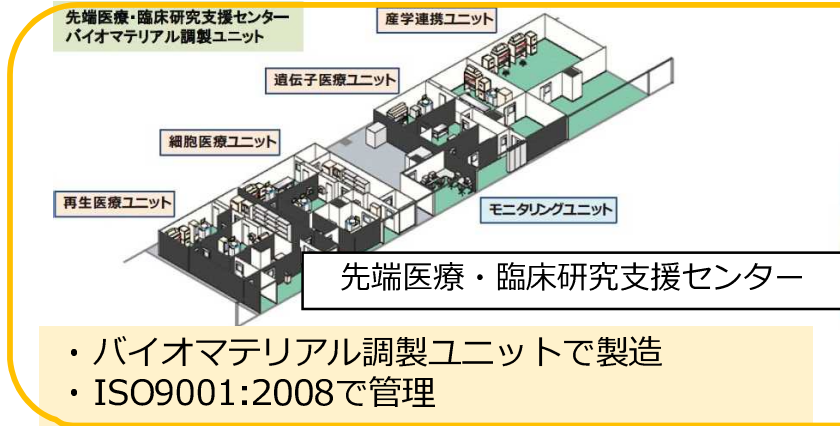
先端医療・臨床研究支援センター
バイオマテリアル調製ユニット

産学連携ユニット

遺伝子医療ユニット

細胞医療ユニット

再生医療ユニット

モニタリングユニット

先端医療・臨床研究支援センター

・バイオマテリアル調製ユニットで製造
・ISO9001:2008で管理